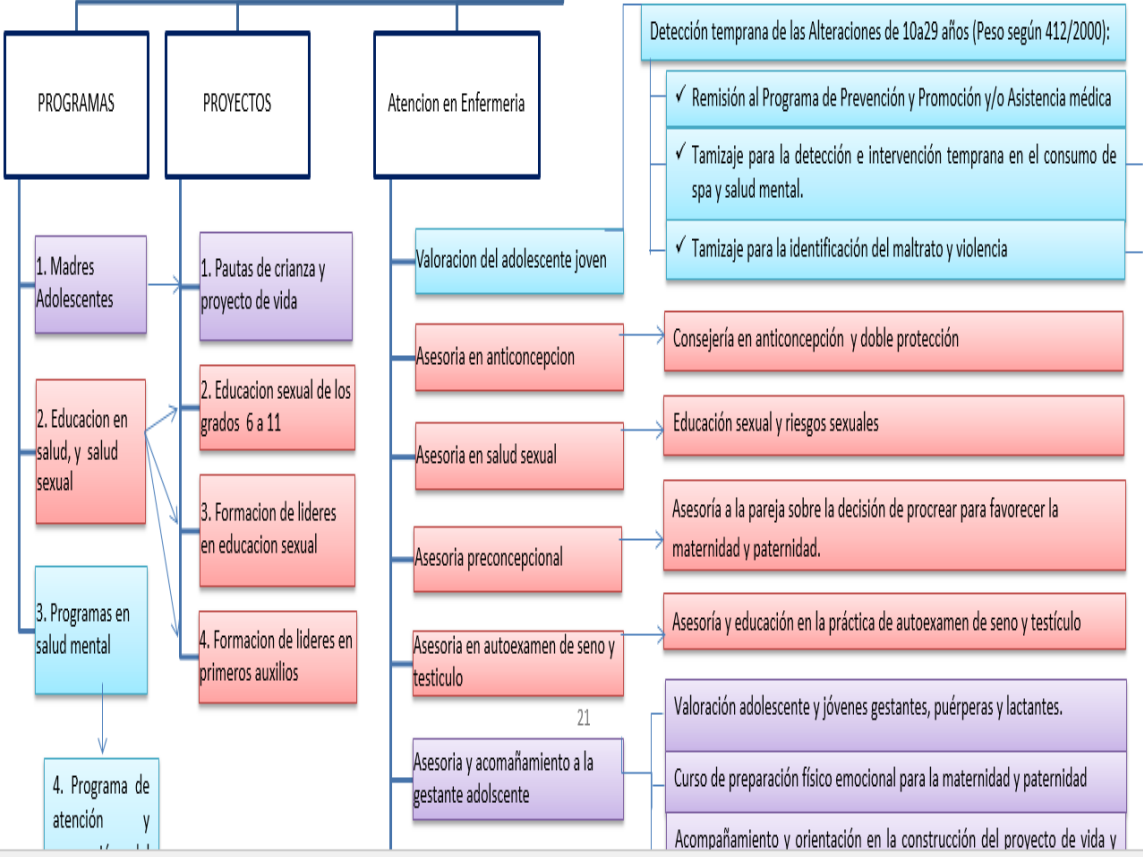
PROGRAMAS

PROYECTOS

Atencion en Enfermeria

1. Madres Adolescentes

2. Educacion en salud, y salud sexual

3. Programas en salud mental

4. Programa de atención y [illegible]

1. Pautas de crianza y proyecto de vida

2. Educacion sexual de los grados 6 a 11

3. Formacion de lideres en educacion sexual

4. Formacion de lideres en primeros auxilios

Valoracion del adolescente joven

Detección temprana de las Alteraciones de 10a29 años (Peso según 412/2000):

✓ Remisión al Programa de Prevención y Promoción y/o Asistencia médica

✓ Tamizaje para la detección e intervención temprana en el consumo de spa y salud mental.

✓ Tamizaje para la identificación del maltrato y violencia

Asesoria en anticoncepcion

Consejería en anticoncepción y doble protección

Asesoria en salud sexual

Educación sexual y riesgos sexuales

Asesoria preconcepcional

Asesoría a la pareja sobre la decisión de procrear para favorecer la maternidad y paternidad.

Asesoria en autoexamen de seno y testiculo

Asesoría y educación en la práctica de autoexamen de seno y testículo

21

Asesoria y acomañamiento a la gestante adolscente

Valoración adolescente y jóvenes gestantes, puérperas y lactantes.

Curso de preparación físico emocional para la maternidad y paternidad

Acompañamiento y orientación en la construcción del proyecto de vida y